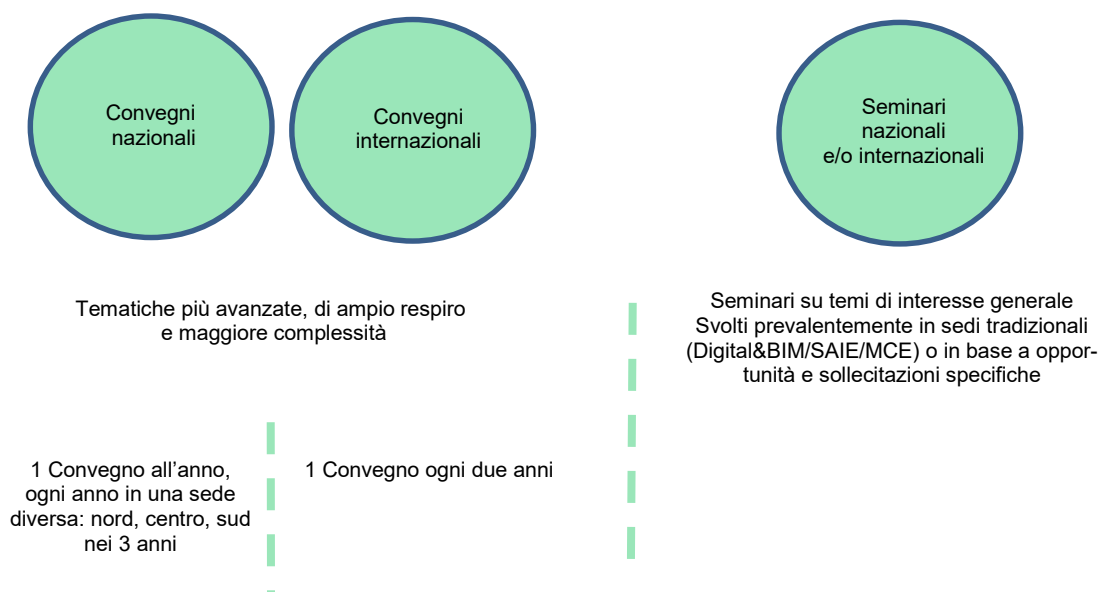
Convegni nazionali

Convegni internazionali

Seminari nazionali e/o internazionali

Tematiche più avanzate, di ampio respiro e maggiore complessità

Seminari su temi di interesse generale Svolti prevalentemente in sedi tradizionali (Digital&BIM/SAIE/MCE) o in base a opportunità e sollecitazioni specifiche

1 Convegno all'anno, ogni anno in una sede diversa: nord, centro, sud nei 3 anni

1 Convegno ogni due anni